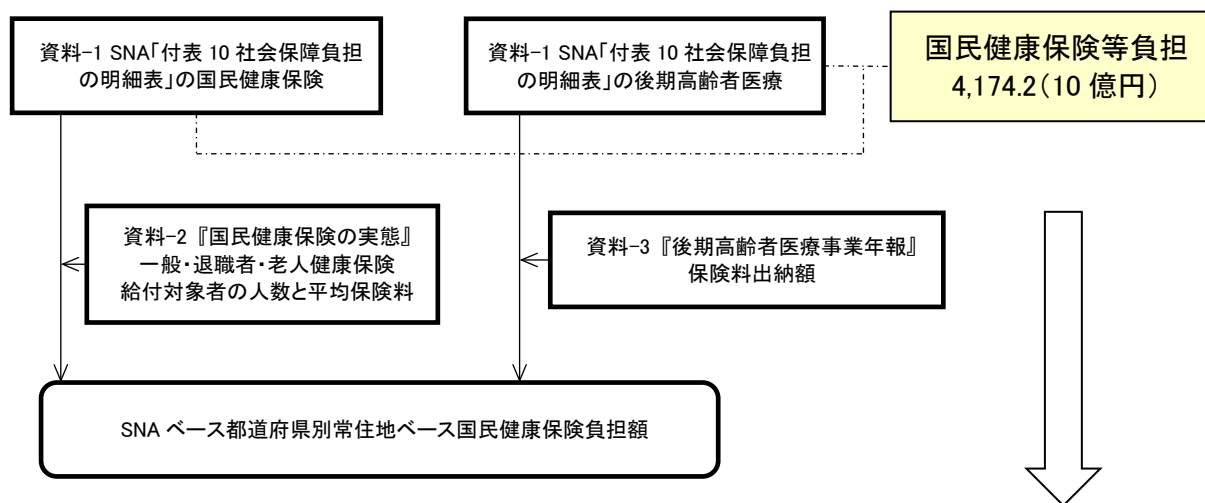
資料-1 SNA「付表 10 社会保障負担の明細表」の国民健康保険

資料-1 SNA「付表 10 社会保障負担の明細表」の後期高齢者医療

国民健康保険等負担
4,174.2（10 億円）

資料-2『国民健康保険の実態』
一般・退職者・老人健康保険
給付対象者の人数と平均保険料

資料-3『後期高齢者医療事業年報』
保険料出納額

SNA ベース都道府県別常住地ベース国民健康保険負担額